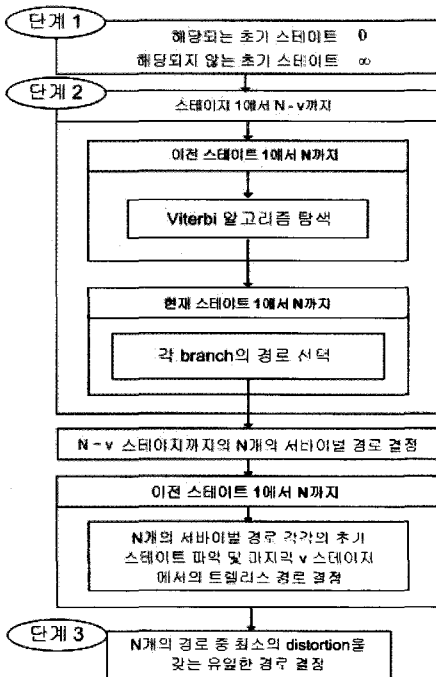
단계 1

해당되는 초기 스테이트 0
해당되지 않는 초기 스테이트 ∞

단계 2

스테이지 1에서 N - v까지

이전 스테이트 1에서 N까지

Viterbi 알고리즘 탐색

현재 스테이트 1에서 N까지

각 branch의 경로 선택

N - v 스테이지까지의 N개의 서바이벌 경로 결정

이전 스테이트 1에서 N까지

N개의 서바이벌 경로 각각의 초기 스테이트 파악 및 마지막 v 스테이지에서의 트렐리스 경로 결정

단계 3

N개의 경로 중 최소의 distortion을 갖는 유일한 경로 결정